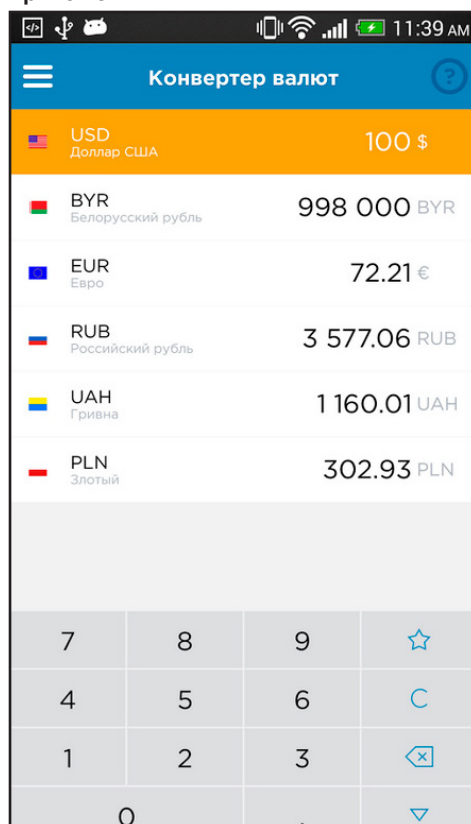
11:39 AM

Конвертер валют

?

USD
Доллар США
100 $

BYR
Белорусский рубль
998 000 BYR

EUR
Евро
72.21 €

RUB
Российский рубль
3 577.06 RUB

UAH
Гривна
1 160.01 UAH

PLN
Злотый
302.93 PLN

| 7 | 8 | 9 | ☆ |
|---|---|---|---|
| 4 | 5 | 6 | C |
| 1 | 2 | 3 | ⌫ |
| 0 | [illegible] | | ▽ |